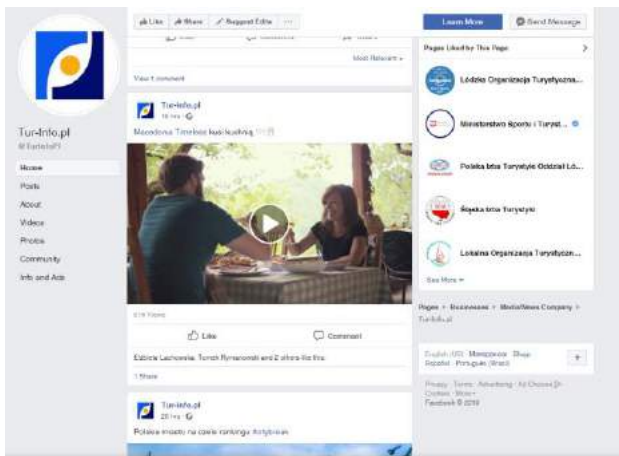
Like Share Suggest Edits ···

Learn More

Send Message

Most Relevant

View 1 comment

Tur-Info.pl
@TurInfoPl

Home
Posts
About
Videos
Photos
Community
Info and Ads

Tur-Info.pl
16 hrs

Macedonia Timeless kuchnia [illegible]

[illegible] Views

Like
Comment

Elżbieta Lachowska, Tomek Rymarowski and 2 others like this.

1 Share

Tur-Info.pl
20 hrs

Polskie miasto na czele rankingu #citybreak

Pages Liked by This Page

Łódzka Organizacja Turystyczna...

Ministerstwo Sportu i Turyst...

Polskie Izba Turystyki Oddział Łó...

Śląska Izba Turystyki

Lokalna Organizacja Turystyczn...

See More

Pages › Businesses › Media/News Company › Tur-Info.pl

English (US) · Polski · Español · Português (Brasil) · Deutsch

Privacy · Terms · Advertising · Ad Choices · Cookies · More
Facebook © 2018